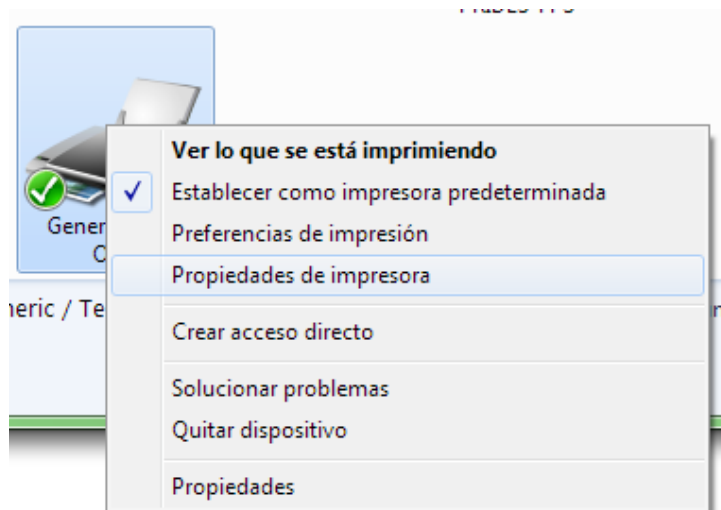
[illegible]

Gener
C

neric / Te

Ver lo que se está imprimiendo
Establecer como impresora predeterminada
Preferencias de impresión
Propiedades de impresora
Crear acceso directo
Solucionar problemas
Quitar dispositivo
Propiedades